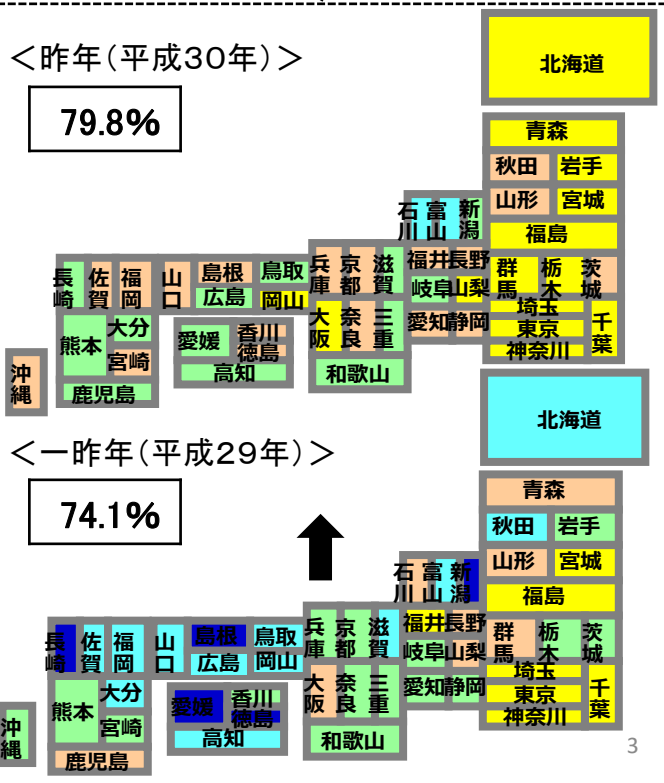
＜昨年（平成30年）＞

79.8%

北海道
青森
秋田 岩手
山形 宮城
石川 富山 新潟
福島
福井 長野
群馬 栃木 茨城
岐阜 山梨
埼玉
千葉
東京
神奈川
愛知 静岡
長崎 佐賀 福岡 山口 島根 鳥取
広島 岡山
兵庫 京都 滋賀
大阪 奈良 三重
和歌山
熊本 大分
宮崎
鹿児島
愛媛 香川
徳島
高知
沖縄

＜一昨年（平成29年）＞

74.1%

北海道
青森
秋田 岩手
山形 宮城
石川 富山 新潟
福島
福井 長野
群馬 栃木 茨城
岐阜 山梨
埼玉
千葉
東京
神奈川
愛知 静岡
長崎 佐賀 福岡 山口 島根 鳥取
広島 岡山
兵庫 京都 滋賀
大阪 奈良 三重
和歌山
熊本 大分
宮崎
鹿児島
愛媛 香川
徳島
高知
沖縄

3